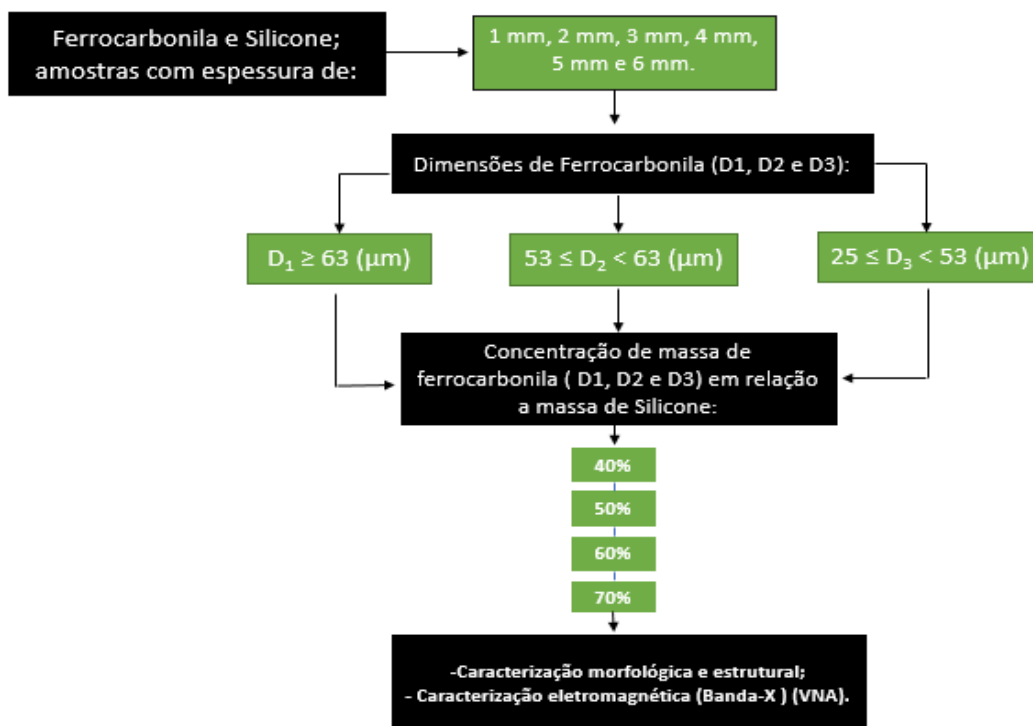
Ferrocarbonila e Silicone; amostras com espessura de:

1 mm, 2 mm, 3 mm, 4 mm, 5 mm e 6 mm.

Dimensões de Ferrocarbonila (D1, D2 e D3):

$D_1 \geq 63$ (μm)

$53 \leq D_2 < 63$ (μm)

$25 \leq D_3 < 53$ (μm)

Concentração de massa de ferrocarbonila ( D1, D2 e D3) em relação a massa de Silicone:

40%

50%

60%

70%

-Caracterização morfológica e estrutural;
- Caracterização eletromagnética (Banda-X ) (VNA).